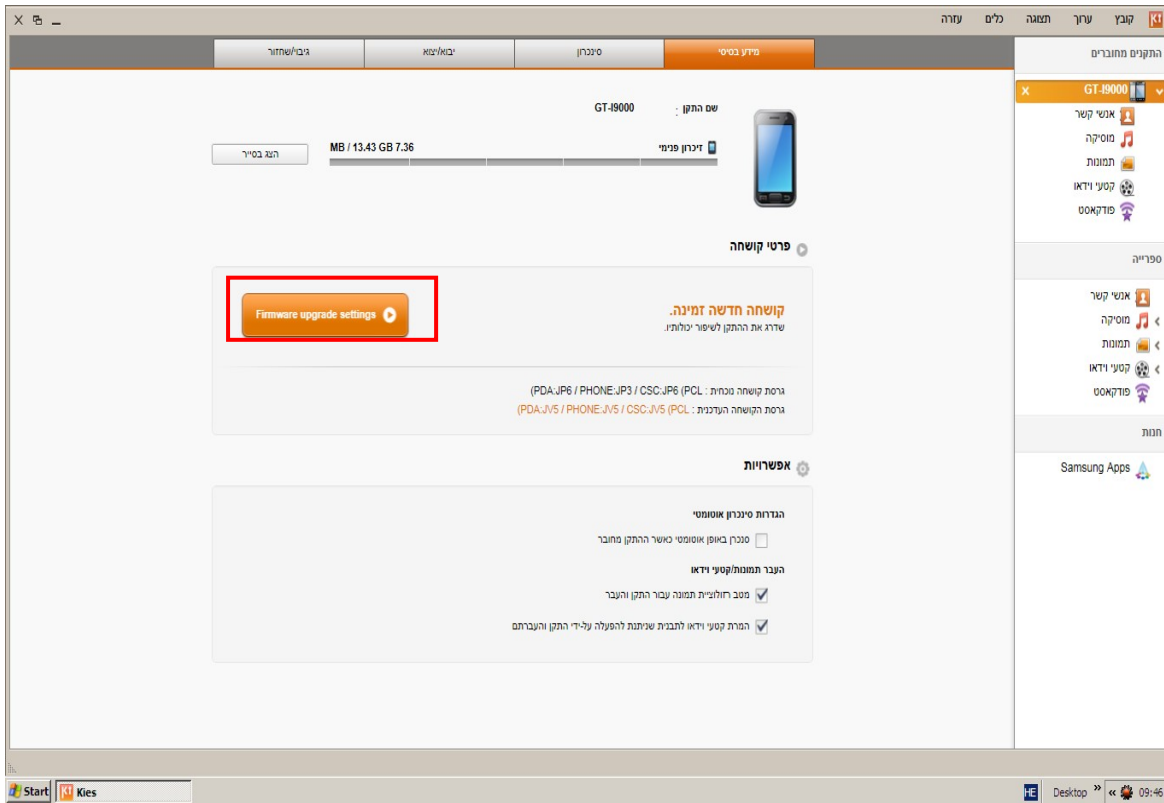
Kies קובץ ערוך תצוגה כלים עזרה

התקנים מחוברים
GT-I9000
אנשי קשר
מוסיקה
תמונות
קטעי וידאו
פודקאסט

ספרייה
אנשי קשר
מוסיקה
תמונות
קטעי וידאו
פודקאסט

חנות
Samsung Apps

מידע בסיסי | סינכרון | יבוא/יצוא | גיבוי/שחזור

שם התקן : GT-I9000
זיכרון פנימי MB / 13.43 GB 7.36
הצג בסייר

פרטי קושחה

קושחה חדשה זמינה.
שדרג את ההתקן לשיפור יכולותיו.
Firmware upgrade settings

גרסת קושחה נוכחית : (PDA:JP6 / PHONE:JP3 / CSC:JP6 (PCL
גרסת הקושחה העדכנית : (PDA:JV5 / PHONE:JV5 / CSC:JV5 (PCL

אפשרויות

הגדרות סינכרון אוטומטי
סנכרן באופן אוטומטי כאשר ההתקן מחובר

העבר תמונות/קטעי וידאו
מטב רזולוציית תמונה עבור התקן והעבר
המרת קטעי וידאו לתבנית שניתנת להפעלה על-ידי התקן והעברתם

Start Kies
HE Desktop 09:46